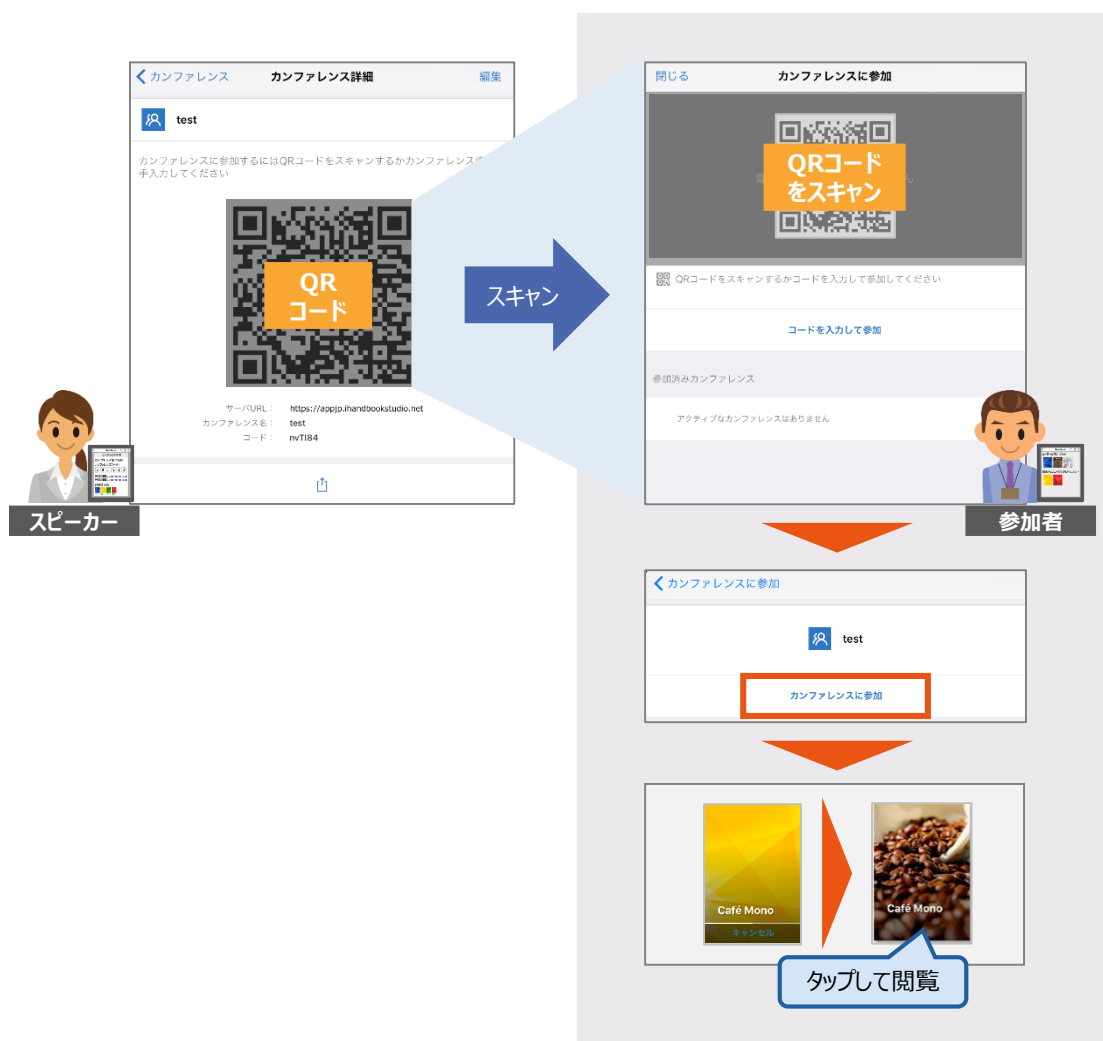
< カンファレンス　カンファレンス詳細　編集

test

カンファレンスに参加するにはQRコードをスキャンするかカンファレンス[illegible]手入力してください

QR
コード

サーバURL：　https://appjp.ihandbookstudio.net
カンファレンス名：　test
コード：　nvTI84

スピーカー

スキャン

閉じる　カンファレンスに参加

QRコード
をスキャン

QRコードをスキャンするかコードを入力して参加してください

コードを入力して参加

参加済みカンファレンス

アクティブなカンファレンスはありません

参加者

< カンファレンスに参加

test

カンファレンスに参加

Café Mono
キャンセル

Café Mono

タップして閲覧